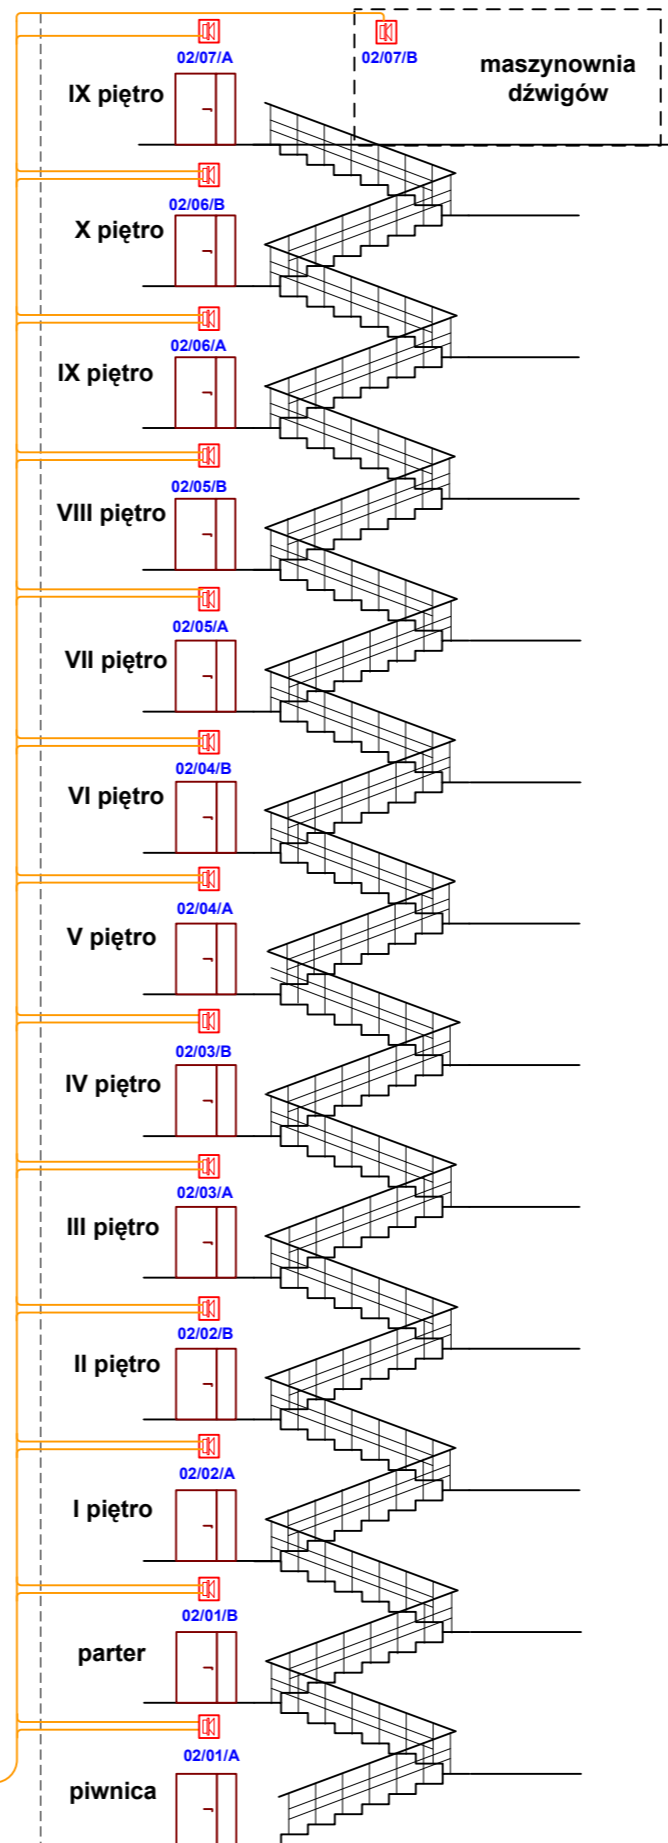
02/07/A
02/07/B
maszynownia dźwigów
IX piętro
02/06/B
X piętro
02/06/A
IX piętro
02/05/B
VIII piętro
02/05/A
VII piętro
02/04/B
VI piętro
02/04/A
V piętro
02/03/B
IV piętro
02/03/A
III piętro
02/02/B
II piętro
02/02/A
I piętro
02/01/B
parter
02/01/A
piwnica